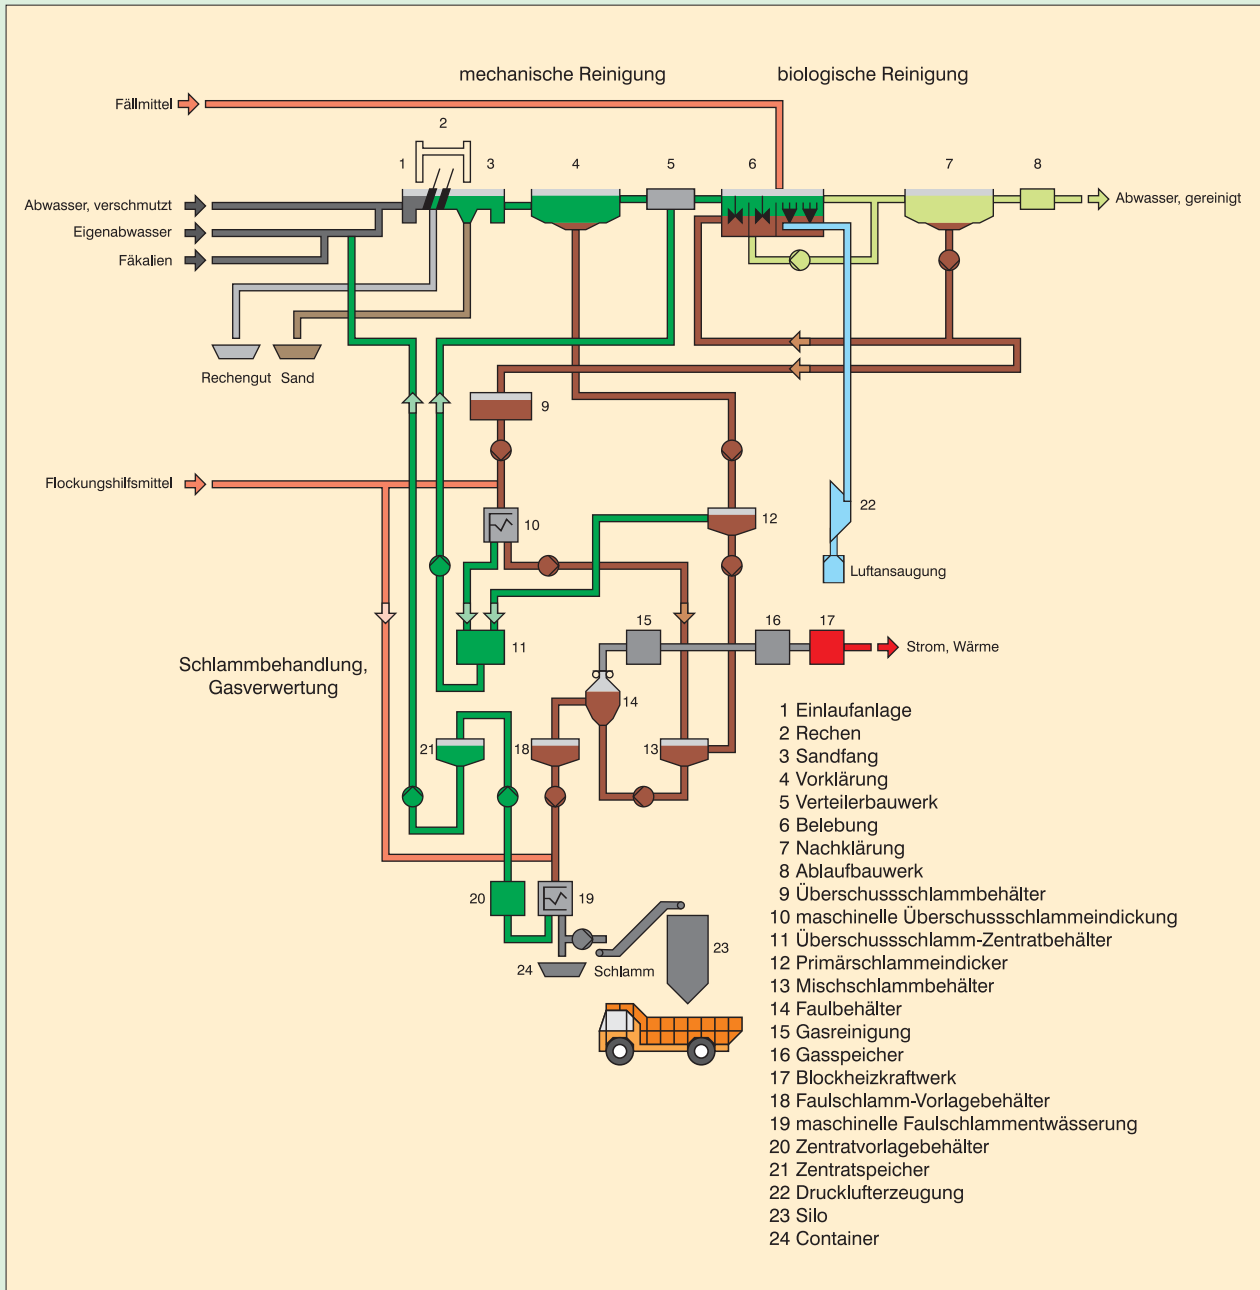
mechanische Reinigung

biologische Reinigung

Fällmittel

2

1

3

4

5

6

7

8

Abwasser, verschmutzt

Eigenabwasser

Fäkalien

Abwasser, gereinigt

Rechengut

Sand

9

Flockungshilfsmittel

10

12

22

Luftansaugung

15

16

17

Strom, Wärme

11

Schlammbehandlung, Gasverwertung

14

21

18

13

20

19

23

24

Schlamm

1 Einlaufanlage
2 Rechen
3 Sandfang
4 Vorklärung
5 Verteilerbauwerk
6 Belebung
7 Nachklärung
8 Ablaufbauwerk
9 Überschussschlammbehälter
10 maschinelle Überschussschlammeindickung
11 Überschussschlamm-Zentratbehälter
12 Primärschlammeindicker
13 Mischschlammbehälter
14 Faulbehälter
15 Gasreinigung
16 Gasspeicher
17 Blockheizkraftwerk
18 Faulschlamm-Vorlagebehälter
19 maschinelle Faulschlammentwässerung
20 Zentratvorlagebehälter
21 Zentratspeicher
22 Drucklufterzeugung
23 Silo
24 Container